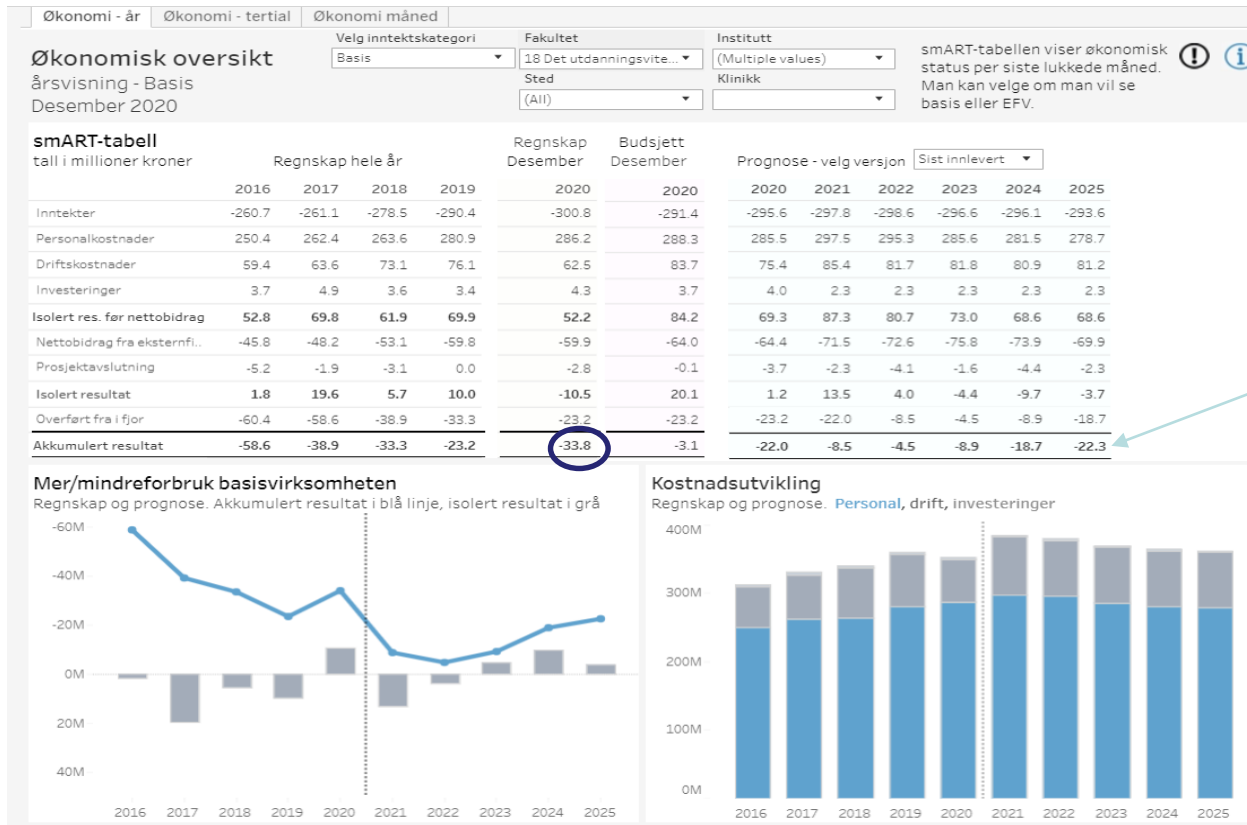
Økonomi - år | Økonomi - tertial | Økonomi måned

Økonomisk oversikt
årsvisning - Basis
Desember 2020

Velg inntektskategori
Basis
Fakultet
18 Det utdanningsvite...
Institutt
(Multiple values)
Sted
(All)
Klinikk

smART-tabellen viser økonomisk status per siste lukkede måned. Man kan velge om man vil se basis eller EFV.

smART-tabell
tall i millioner kroner

Regnskap hele år | Regnskap Desember | Budsjett Desember | Prognose - velg versjon Sist innlevert

| | 2016 | 2017 | 2018 | 2019 | 2020 | 2020 | 2020 | 2021 | 2022 | 2023 | 2024 | 2025 |
|---|---|---|---|---|---|---|---|---|---|---|---|---|
| Inntekter | -260.7 | -261.1 | -278.5 | -290.4 | -300.8 | -291.4 | -295.6 | -297.8 | -298.6 | -296.6 | -296.1 | -293.6 |
| Personalkostnader | 250.4 | 262.4 | 263.6 | 280.9 | 286.2 | 288.3 | 285.5 | 297.5 | 295.3 | 285.6 | 281.5 | 278.7 |
| Driftskostnader | 59.4 | 63.6 | 73.1 | 76.1 | 62.5 | 83.7 | 75.4 | 85.4 | 81.7 | 81.8 | 80.9 | 81.2 |
| Investeringer | 3.7 | 4.9 | 3.6 | 3.4 | 4.3 | 3.7 | 4.0 | 2.3 | 2.3 | 2.3 | 2.3 | 2.3 |
| Isolert res. før nettobidrag | 52.8 | 69.8 | 61.9 | 69.9 | 52.2 | 84.2 | 69.3 | 87.3 | 80.7 | 73.0 | 68.6 | 68.6 |
| Nettobidrag fra eksternfi.. | -45.8 | -48.2 | -53.1 | -59.8 | -59.9 | -64.0 | -64.4 | -71.5 | -72.6 | -75.8 | -73.9 | -69.9 |
| Prosjektavslutning | -5.2 | -1.9 | -3.1 | 0.0 | -2.8 | -0.1 | -3.7 | -2.3 | -4.1 | -1.6 | -4.4 | -2.3 |
| Isolert resultat | 1.8 | 19.6 | 5.7 | 10.0 | -10.5 | 20.1 | 1.2 | 13.5 | 4.0 | -4.4 | -9.7 | -3.7 |
| Overført fra i fjor | -60.4 | -58.6 | -38.9 | -33.3 | -23.2 | -23.2 | -23.2 | -22.0 | -8.5 | -4.5 | -8.9 | -18.7 |
| Akkumulert resultat | -58.6 | -38.9 | -33.3 | -23.2 | -33.8 | -3.1 | -22.0 | -8.5 | -4.5 | -8.9 | -18.7 | -22.3 |

Mer/mindreforbruk basisvirksomheten
Regnskap og prognose. Akkumulert resultat i blå linje, isolert resultat i grå
-60M
-40M
-20M
0M
20M
40M
2016 2017 2018 2019 2020 2021 2022 2023 2024 2025

Kostnadsutvikling
Regnskap og prognose. Personal, drift, investeringer
400M
300M
200M
100M
0M
2016 2017 2018 2019 2020 2021 2022 2023 2024 2025